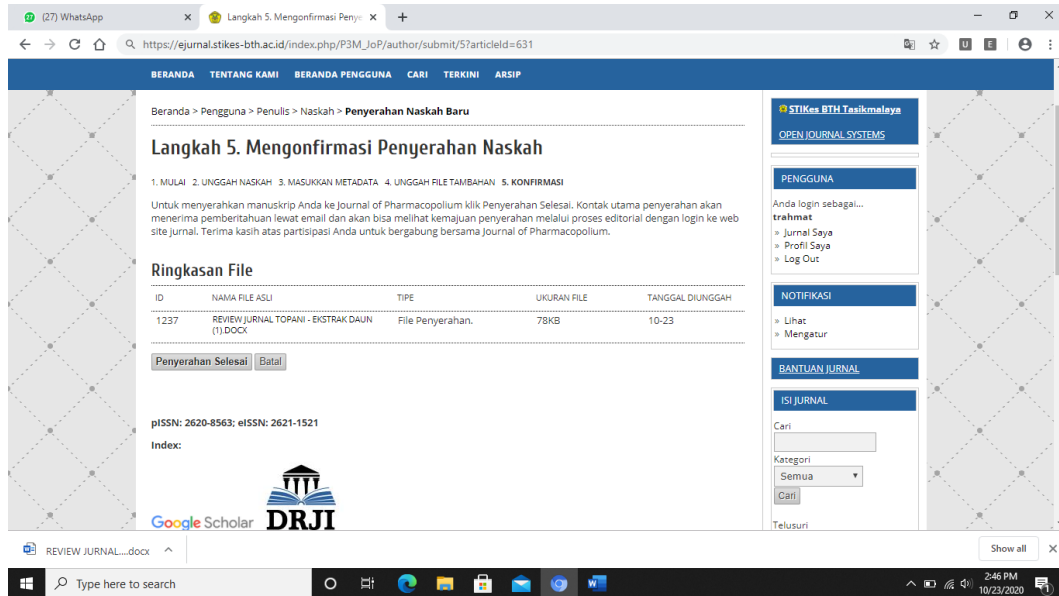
27 (27) WhatsApp
Langkah 5. Mengonfirmasi Penye
+
https://ejurnal.stikes-bth.ac.id/index.php/P3M_JoP/author/submit/5?articleId=631

BERANDA TENTANG KAMI BERANDA PENGGUNA CARI TERKINI ARSIP

Beranda > Pengguna > Penulis > Naskah > **Penyerahan Naskah Baru**

# Langkah 5. Mengonfirmasi Penyerahan Naskah

1. MULAI 2. UNGGAH NASKAH 3. MASUKKAN METADATA 4. UNGGAH FILE TAMBAHAN **5. KONFIRMASI**

Untuk menyerahkan manuskrip Anda ke Journal of Pharmacopolium klik Penyerahan Selesai. Kontak utama penyerahan akan menerima pemberitahuan lewat email dan akan bisa melihat kemajuan penyerahan melalui proses editorial dengan login ke web site jurnal. Terima kasih atas partisipasi Anda untuk bergabung bersama Journal of Pharmacopolium.

## Ringkasan File

| ID | NAMA FILE ASLI | TIPE | UKURAN FILE | TANGGAL DIUNGGAH |
|---|---|---|---|---|
| 1237 | REVIEW JURNAL TOPANI - EKSTRAK DAUN (1).DOCX | File Penyerahan. | 78KB | 10-23 |

Penyerahan Selesai Batal

pISSN: 2620-8563; eISSN: 2621-1521

Index:

Google Scholar DRJI

STIKes BTH Tasikmalaya
OPEN JOURNAL SYSTEMS

PENGGUNA
Anda login sebagai...
trahmat
» Jurnal Saya
» Profil Saya
» Log Out

NOTIFIKASI
» Lihat
» Mengatur

BANTUAN JURNAL

ISI JURNAL
Cari
Kategori
Semua
Cari
Telusuri

REVIEW JURNAL....docx
Show all

Type here to search
2:46 PM
10/23/2020